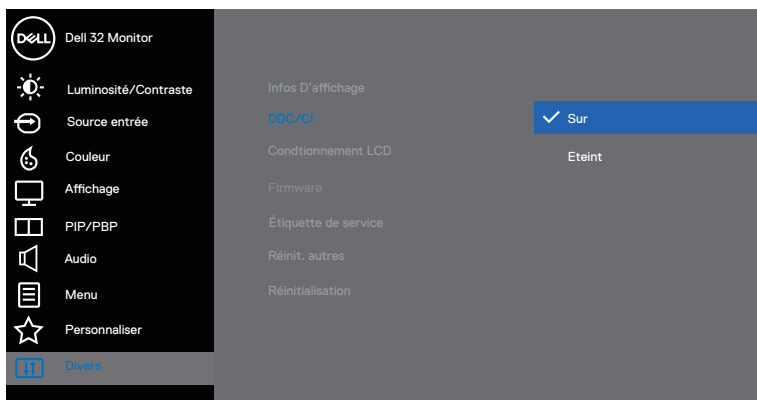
DELL
Dell 32 Monitor
Luminosité/Contraste
Source entrée
Couleur
Affichage
PIP/PBP
Audio
Menu
Personnaliser
Divers

Infos D'affichage
DDC/CI
Condtionnement LCD
Firmware
Étiquette de service
Réinit. autres
Réinitialisation

Sur
Eteint